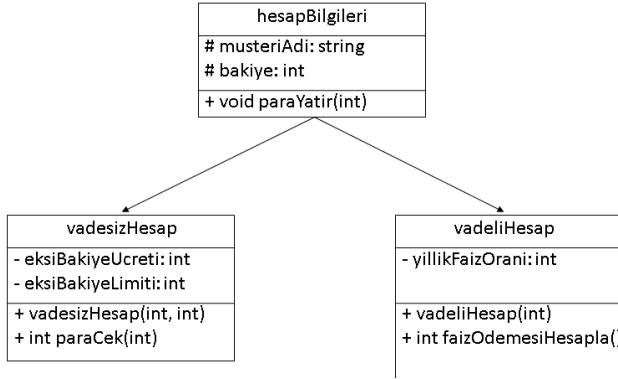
hesapBilgileri

# musteriAdi: string
# bakiye: int

+ void paraYatir(int)

vadesizHesap

- eksiBakiyeUcreti: int
- eksiBakiyeLimiti: int

+ vadesizHesap(int, int)
+ int paraCek(int)

vadeliHesap

- yillikFaizOrani: int

+ vadeliHesap(int)
+ int faizOdemesiHesapla([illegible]